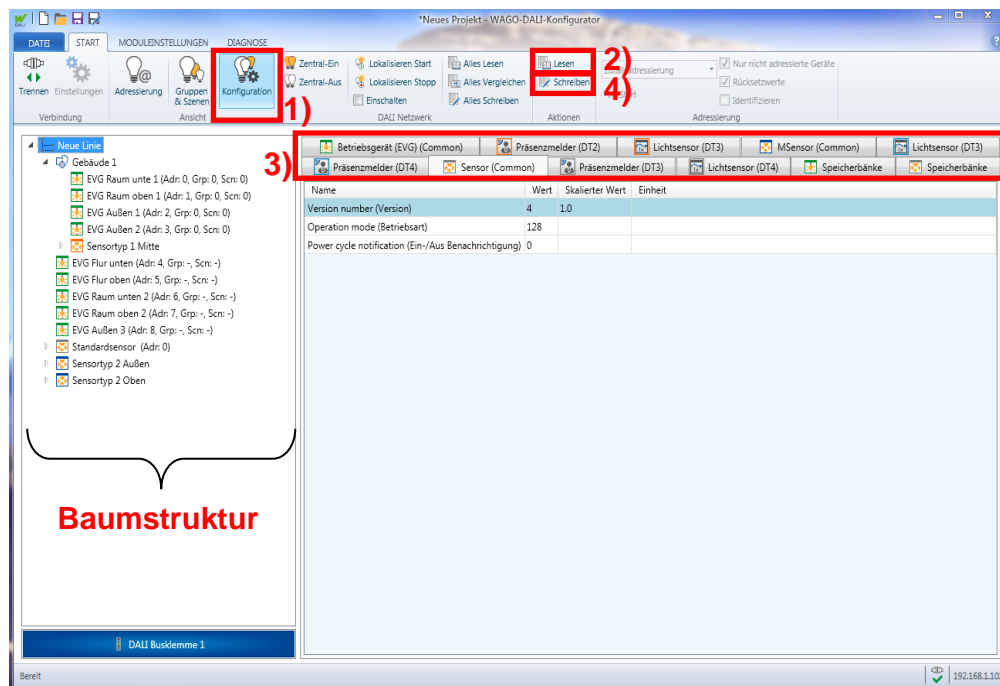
*Neues Projekt - WAGO-DALI-Konfigurator

DATEI START MODULEINSTELLUNGEN DIAGNOSE

Trennen Einstellungen
Verbindung

Adressierung Gruppen & Szenen Konfiguration
Ansicht

1)

Zentral-Ein
Zentral-Aus
Lokalisieren Start
Lokalisieren Stopp
Einschalten
Alles Lesen
Alles Vergleichen
Alles Schreiben
DALI Netzwerk

Lesen
Schreiben
Aktionen

2)
4)

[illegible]adressierung
Nur nicht adressierte Geräte
Rücksetzwerte
Identifizieren
Adressierung

Neue Linie
Gebäude 1
EVG Raum unte 1 (Adr: 0, Grp: 0, Scn: 0)
EVG Raum oben 1 (Adr: 1, Grp: 0, Scn: 0)
EVG Außen 1 (Adr: 2, Grp: 0, Scn: 0)
EVG Außen 2 (Adr: 3, Grp: 0, Scn: 0)
Sensortyp 1 Mitte
EVG Flur unten (Adr: 4, Grp: -, Scn: -)
EVG Flur oben (Adr: 5, Grp: -, Scn: -)
EVG Raum unten 2 (Adr: 6, Grp: -, Scn: -)
EVG Raum oben 2 (Adr: 7, Grp: -, Scn: -)
EVG Außen 3 (Adr: 8, Grp: -, Scn: -)
Standardsensor (Adr: 0)
Sensortyp 2 Außen
Sensortyp 2 Oben

Baumstruktur

DALI Busklemme 1

3)

Betriebsgerät (EVG) (Common) | Präsenzmelder (DT2) | Lichtsensor (DT3) | MSensor (Common) | Lichtsensor (DT3)
Präsenzmelder (DT4) | Sensor (Common) | Präsenzmelder (DT3) | Lichtsensor (DT4) | Speicherbänke | Speicherbänke

| Name | Wert | Skalierter Wert | Einheit |
|---|---|---|---|
| Version number (Version) | 4 | 1.0 | |
| Operation mode (Betriebsart) | 128 | | |
| Power cycle notification (Ein-/Aus Benachrichtigung) | 0 | | |

Bereit
192.168.1.1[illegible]